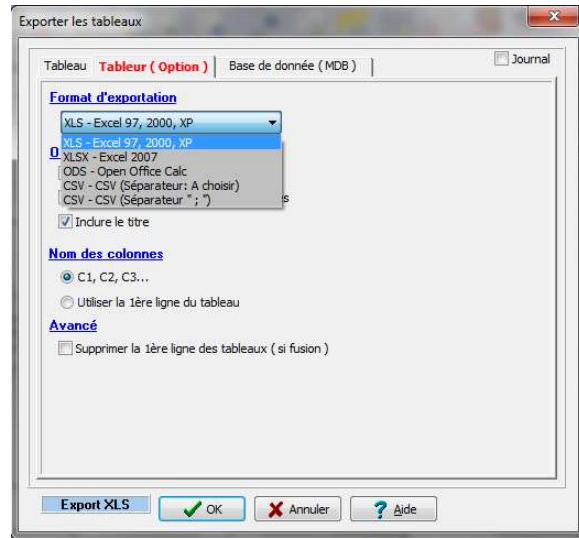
Exporter les tableaux

Tableau | Tableur ( Option ) | Base de donnée ( MDB )

Journal

Format d'exportation

XLS - Excel 97, 2000, XP

XLS - Excel 97, 2000, XP
XLSX - Excel 2007
ODS - Open Office Calc
CSV - CSV (Séparateur: A choisir)
CSV - CSV (Séparateur " ; ")

O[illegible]

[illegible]s

Inclure le titre

Nom des colonnes

C1, C2, C3...

Utiliser la 1ère ligne du tableau

Avancé

Supprimer la 1ère ligne des tableaux ( si fusion )

Export XLS

OK

Annuler

Aide